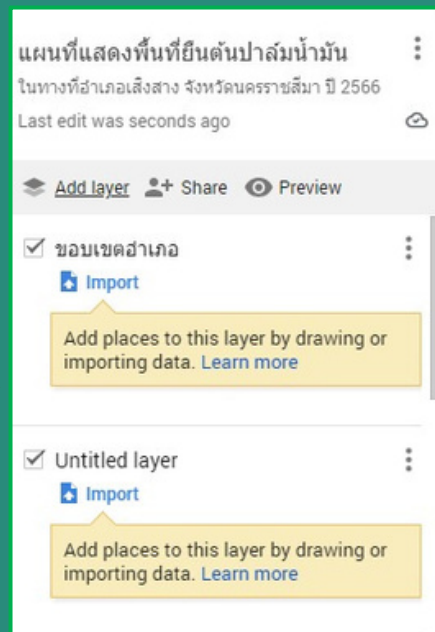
แผนที่แสดงพื้นที่ยืนต้นปาล์มน้ำมัน

ในทางที่อำเภอเสิงสาง จังหวัดนครราชสีมา ปี 2566

Last edit was seconds ago

Add layer Share Preview

☑ ขอบเขตอำเภอ

Import

Add places to this layer by drawing or importing data. Learn more

☑ Untitled layer

Import

Add places to this layer by drawing or importing data. Learn more